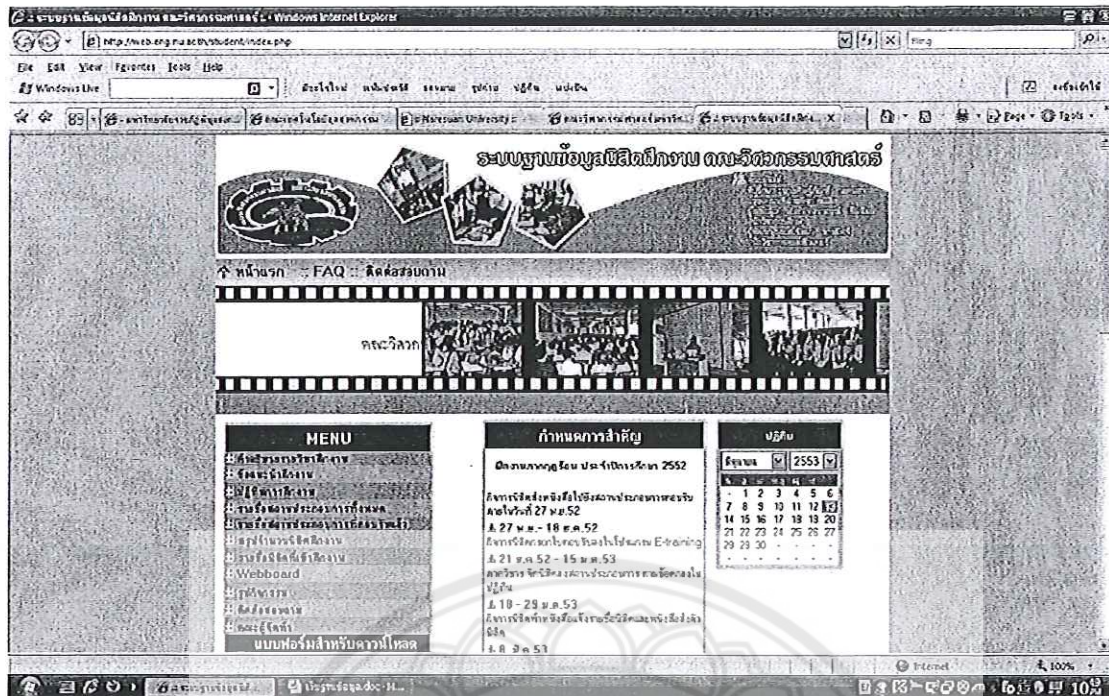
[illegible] - Windows Internet Explorer

http://web.eng.nu.ac.th/student/index.php

Bing

File Edit View Favorites Tools Help

Windows Live

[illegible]

Naresuan University

Page Tools

ระบบฐานข้อมูลนิสิตฝึกงาน คณะวิศวกรรมศาสตร์

หน้าแรก :: FAQ :: ติดต่อสอบถาม

คณะวิศวก

MENU

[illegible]

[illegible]

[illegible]

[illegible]

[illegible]

สรุปผลการฝึกงาน

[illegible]

Webboard

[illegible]

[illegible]

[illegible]

แบบฟอร์มสำหรับดาวน์โหลด

กำหนดการสำคัญ

ฝึกงานภาคฤดูร้อน ประจำปีการศึกษา 2552

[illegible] 27 พ.ย.52

27 พ.ย. - 18 ธ.ค.52

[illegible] E-training

21 ธ.ค.52 - 15 ม.ค.53

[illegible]

18 - 29 ม.ค.53

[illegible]

8 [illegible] 53

ปฏิทิน

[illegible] 2553

| | | | | | | |
|---|---|---|---|---|---|---|
| - | 1 | 2 | 3 | 4 | 5 | 6 |
| 7 | 8 | 9 | 10 | 11 | 12 | 13 |
| 14 | 15 | 16 | 17 | 18 | 19 | 20 |
| 21 | 22 | 23 | 24 | 25 | 26 | 27 |
| 28 | 29 | 30 | - | - | - | - |

Internet

100%

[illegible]

10:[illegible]